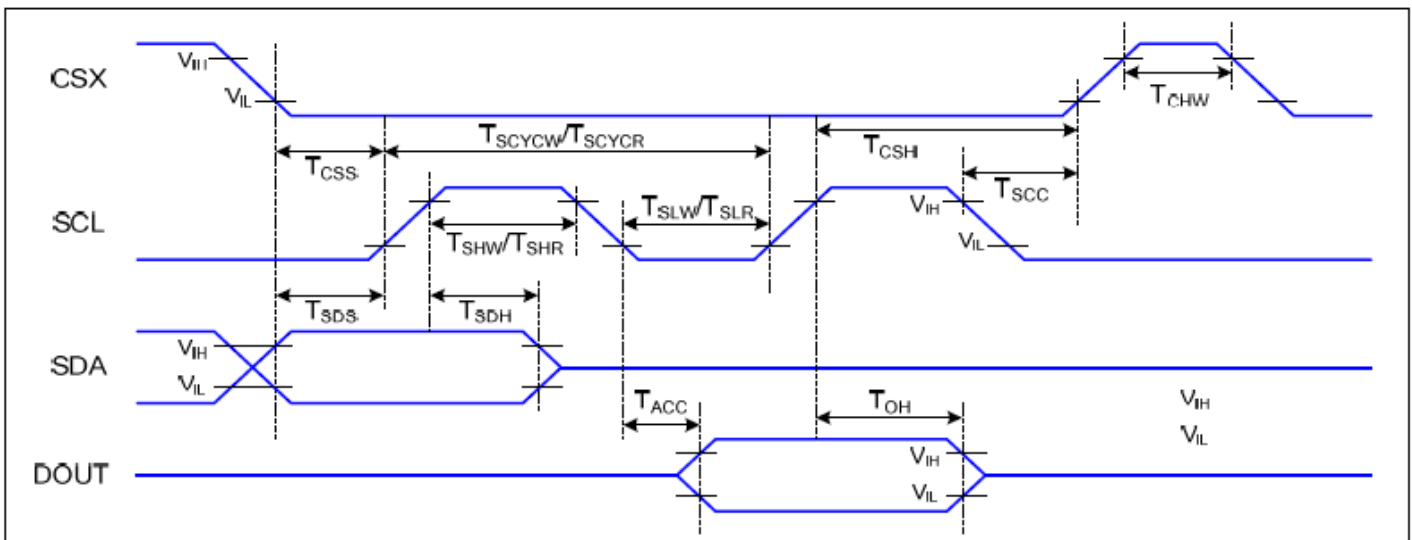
CSX
$V_{IH}$
$V_{IL}$
$T_{CHW}$
$T_{SCYCW}/T_{SCYCR}$
$T_{CSS}$
$T_{CSH}$
$T_{SCC}$
SCL
$T_{SLW}/T_{SLR}$
$V_{IH}$
$V_{IL}$
$T_{SHW}/T_{SHR}$
$T_{SDS}$
$T_{SDH}$
SDA
$V_{IH}$
$V_{IL}$
$T_{ACC}$
$T_{OH}$
$V_{IH}$
$V_{IL}$
DOUT
$V_{IH}$
$V_{IL}$